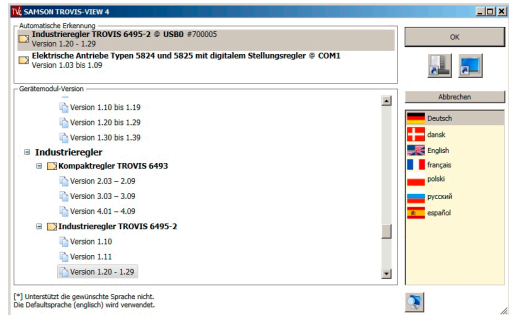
SAMSON TROVIS-VIEW 4

Automatische Erkennung

Industrieregler TROVIS 6495-2 @ USB0 #700005
Version 1.20 - 1.29

Elektrische Antriebe Typen 5824 und 5825 mit digitalem Stellungsregler @ COM1
Version 1.03 bis 1.09

OK

Gerätemodul-Version

Version 1.10 bis 1.19

Version 1.20 bis 1.29

Version 1.30 bis 1.39

Industrieregler

Kompaktregler TROVIS 6493

Version 2.03 – 2.09

Version 3.03 – 3.09

Version 4.01 – 4.09

Industrieregler TROVIS 6495-2

Version 1.10

Version 1.11

Version 1.20 - 1.29

Abbrechen

Deutsch

dansk

English

français

polski

русский

español

[*] Unterstützt die gewünschte Sprache nicht.
Die Defaultsprache (englisch) wird verwendet.